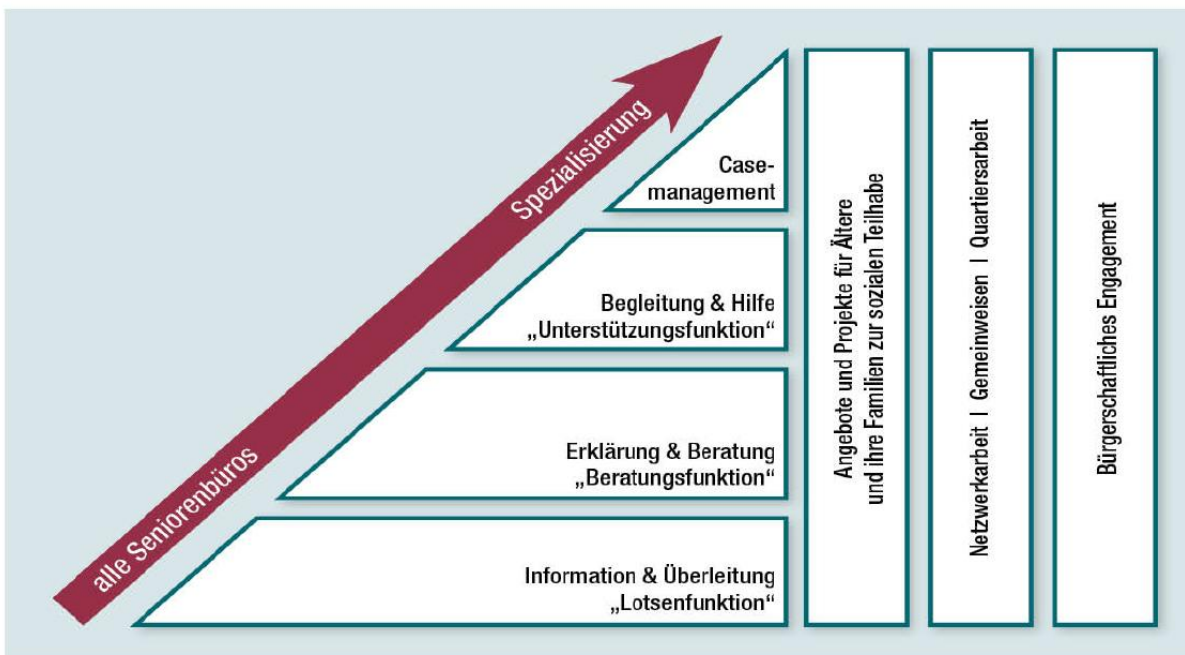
alle Seniorenbüros

Spezialisierung

Case-management

Begleitung & Hilfe „Unterstützungsfunktion“

Erklärung & Beratung „Beratungsfunktion“

Information & Überleitung „Lotsenfunktion“

Angebote und Projekte für Ältere und ihre Familien zur sozialen Teilhabe

Netzwerkarbeit | Gemeinweisen | Quartiersarbeit

Bürgerschaftliches Engagement